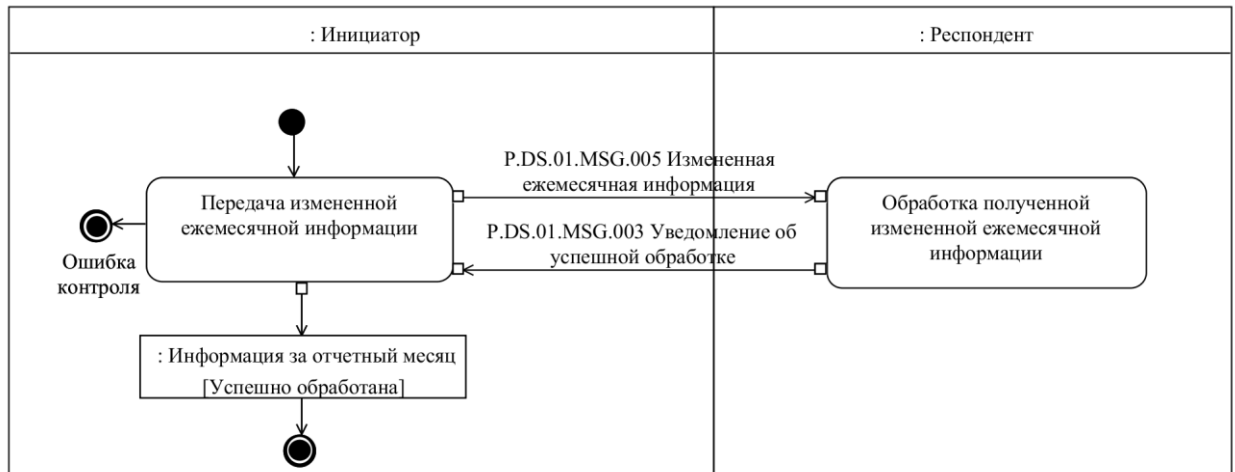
: Инициатор

: Респондент

P.DS.01.MSG.005 Измененная ежемесячная информация

Передача измененной ежемесячной информации

Обработка полученной измененной ежемесячной информации

P.DS.01.MSG.003 Уведомление об успешной обработке

Ошибка контроля

: Информация за отчетный месяц
[Успешно обработана]